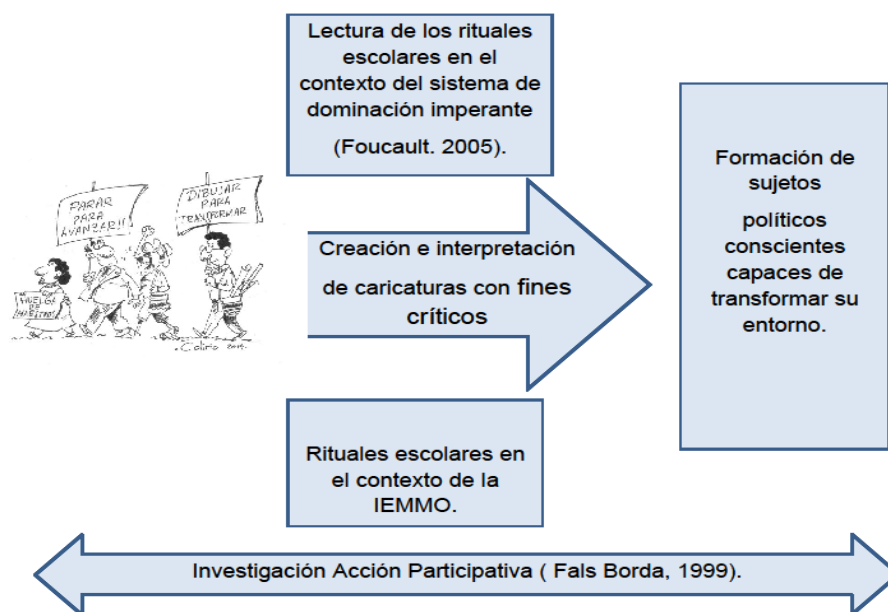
PARAR PARA AVANZAR!!

DIBUJAR PARA TRANSFORMAR

HUELGA DE MAESTROS

Colirio 2016

Lectura de los rituales escolares en el contexto del sistema de dominación imperante

(Foucault. 2005).

Creación e interpretación de caricaturas con fines críticos

Formación de sujetos

políticos conscientes capaces de transformar su entorno.

Rituales escolares en el contexto de la IEMMO.

Investigación Acción Participativa ( Fals Borda, 1999).